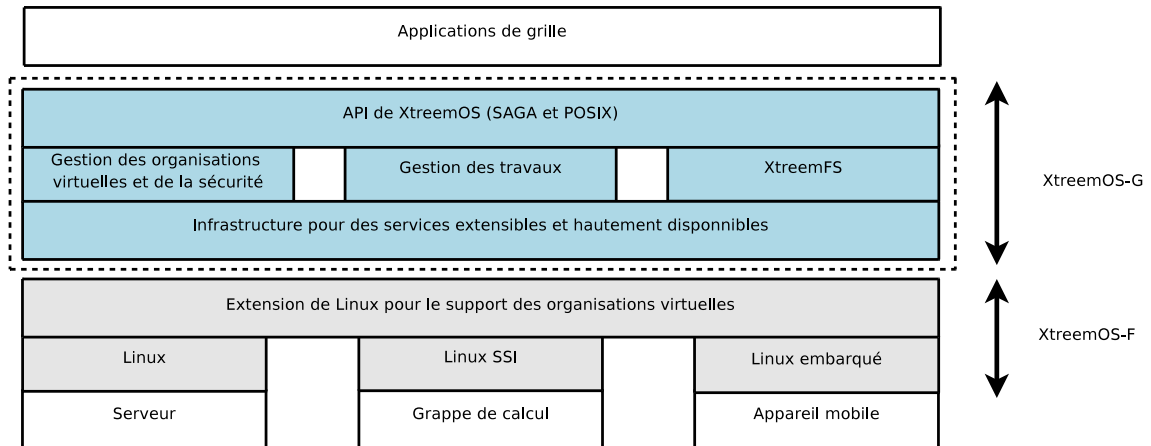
Applications de grille

API de XtreemOS (SAGA et POSIX)

Gestion des organisations virtuelles et de la sécurité

Gestion des travaux

XtreemFS

Infrastructure pour des services extensibles et hautement disponnibles

XtreemOS-G

Extension de Linux pour le support des organisations virtuelles

Linux

Linux SSI

Linux embarqué

XtreemOS-F

Serveur

Grappe de calcul

Appareil mobile